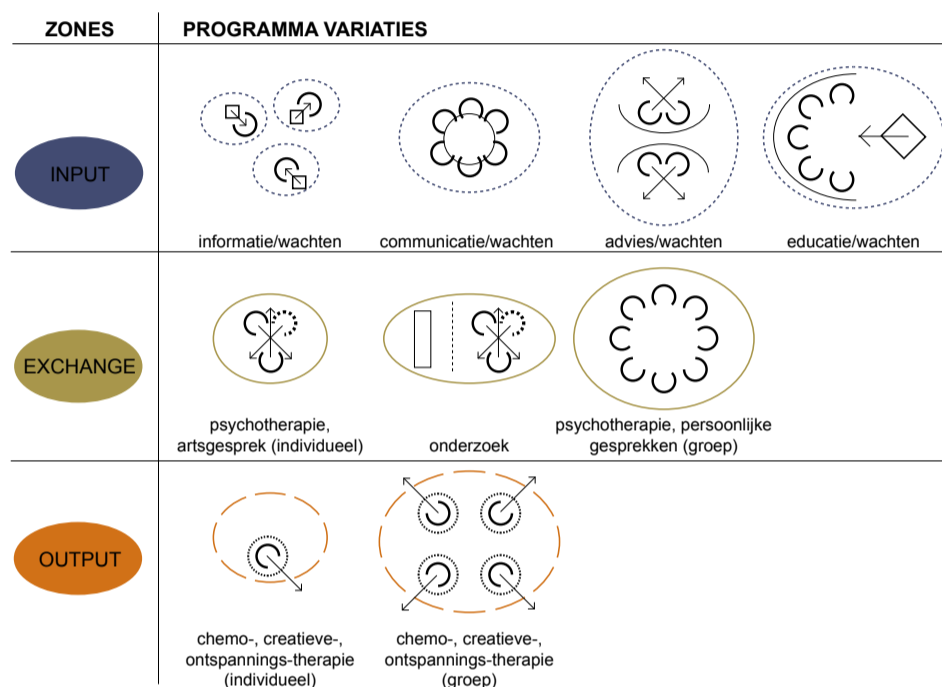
| ZONES | PROGRAMMA VARIATIES | | | |
|---|---|---|---|---|
| INPUT | informatie/wachten | communicatie/wachten | advies/wachten | educatie/wachten |
| EXCHANGE | psychotherapie, artsgesprek (individueel) | onderzoek | psychotherapie, persoonlijke gesprekken (groep) | |
| OUTPUT | chemo-, creatieve-, ontspannings-therapie (individueel) | chemo-, creatieve-, ontspannings-therapie (groep) | | |